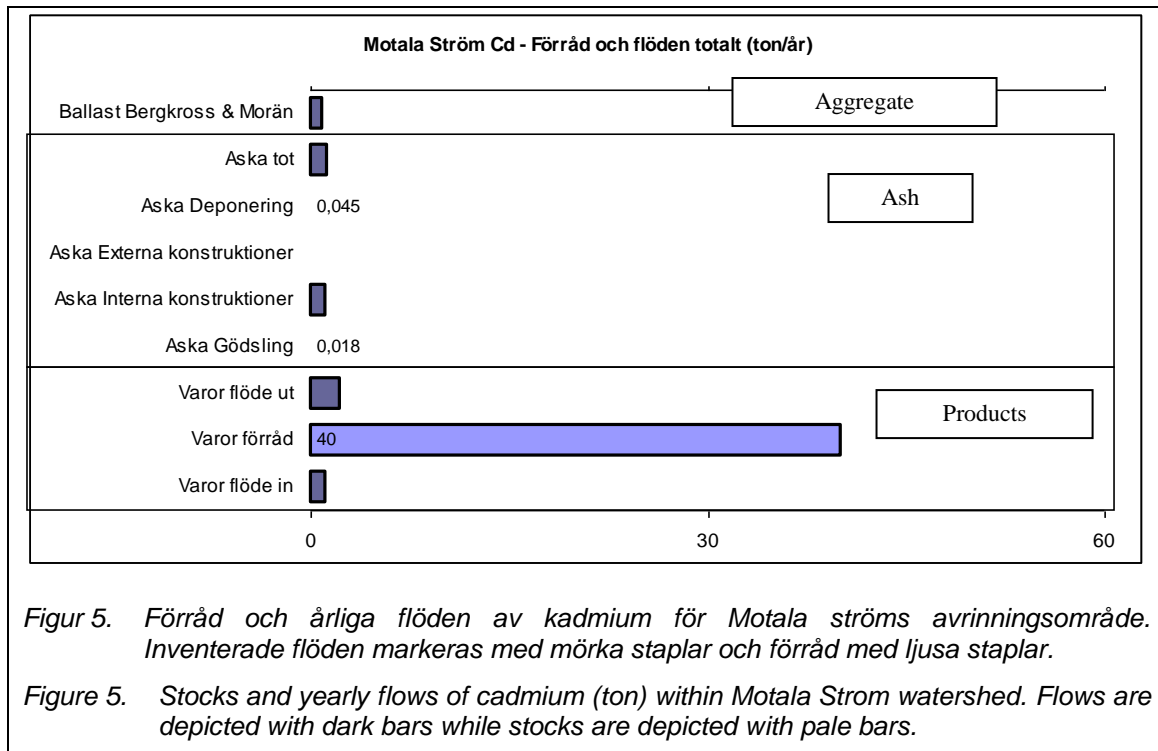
Motala Ström Cd - Förråd och flöden totalt (ton/år)

Ballast Bergkross & Morän

Aggregate

Aska tot

Aska Deponering 0,045

Ash

Aska Externa konstruktioner

Aska Interna konstruktioner

Aska Gödsling 0,018

Varor flöde ut

Varor förråd 40

Products

Varor flöde in

0

30

60

Figur 5. Förråd och årliga flöden av kadmium för Motala ströms avrinningsområde. Inventerade flöden markeras med mörka staplar och förråd med ljusa staplar.

Figure 5. Stocks and yearly flows of cadmium (ton) within Motala Strom watershed. Flows are depicted with dark bars while stocks are depicted with pale bars.